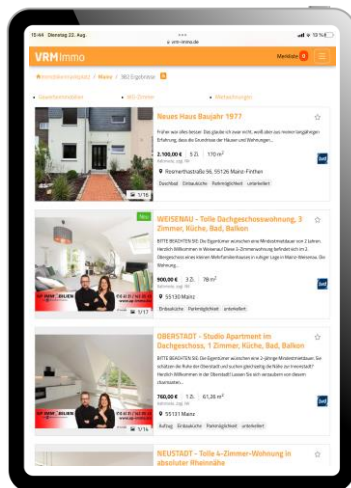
15:44 Dienstag 22. Aug.
vrm-immo.de
VRM Immo
Merkliste 0
Immobilienmarkt / Mainz / 362 Ergebnisse
Neues Haus Baujahr 1977
Freiheit war dies bisher. Das glaube ich auch nicht, weiß aber aus meiner langjährigen Erfahrung, dass die Grundrisse der Häuser und Wohnungen...
2.100,00 € 5 Zi. 170 m²
Reimerthstraße 96, 55126 Mainz-Finthen
Duschbad Einbauküche Fahrstuhl unterkellert
1/16
Neu
WEISENAU - Tolle Dachgeschosswohnung, 3 Zimmer, Küche, Bad, Balkon
BITTE BEACHTEN SIE: Die Eigentümer wünschen eine Mindestmietdauer von 2 Jahren. Herzlich Willkommen in Weisenau! Diese 3-Zimmerwohnung befindet sich im 2. Obergeschoss eines kleinen Mehrfamilienhauses in ruhiger Lage in Mainz-Weisenau. Die Wohnung...
900,00 € 3 Zi. 78 m²
55130 Mainz
Einbauküche Fahrstuhl unterkellert
1/17
OBERSTADT - Studio Apartment im Dachgeschoss, 1 Zimmer, Küche, Bad, Balkon
BITTE BEACHTEN SIE: Die Eigentümer wünschen eine 2-jährige Mindestmietdauer. Sie schätzen die Ruhe der Oberstadt und suchen gleichzeitig die Nähe zur Innenstadt? Herzlich Willkommen in der Oberstadt! Lassen Sie sich verzaubern von diesem charmanten...
760,00 € 1 Zi. 61,28 m²
55131 Mainz
Aufzug Einbauküche Fahrstuhl unterkellert
1/16
NEUSTADT - Tolle 4-Zimmer-Wohnung in absoluter Rheinnähe